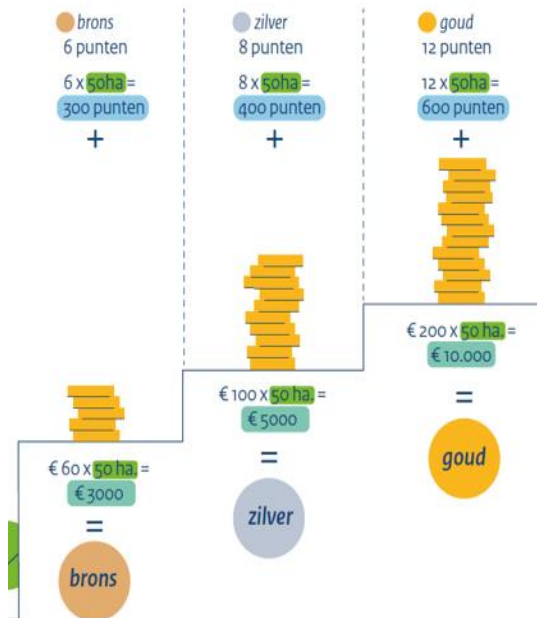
brons
6 punten

6 x 50ha =
300 punten
+

€ 60 x 50 ha. =
€ 3000
=
brons

zilver
8 punten

8 x 50ha =
400 punten
+

€ 100 x 50 ha. =
€ 5000
=
zilver

goud
12 punten

12 x 50ha =
600 punten
+

€ 200 x 50 ha. =
€ 10.000
=
goud